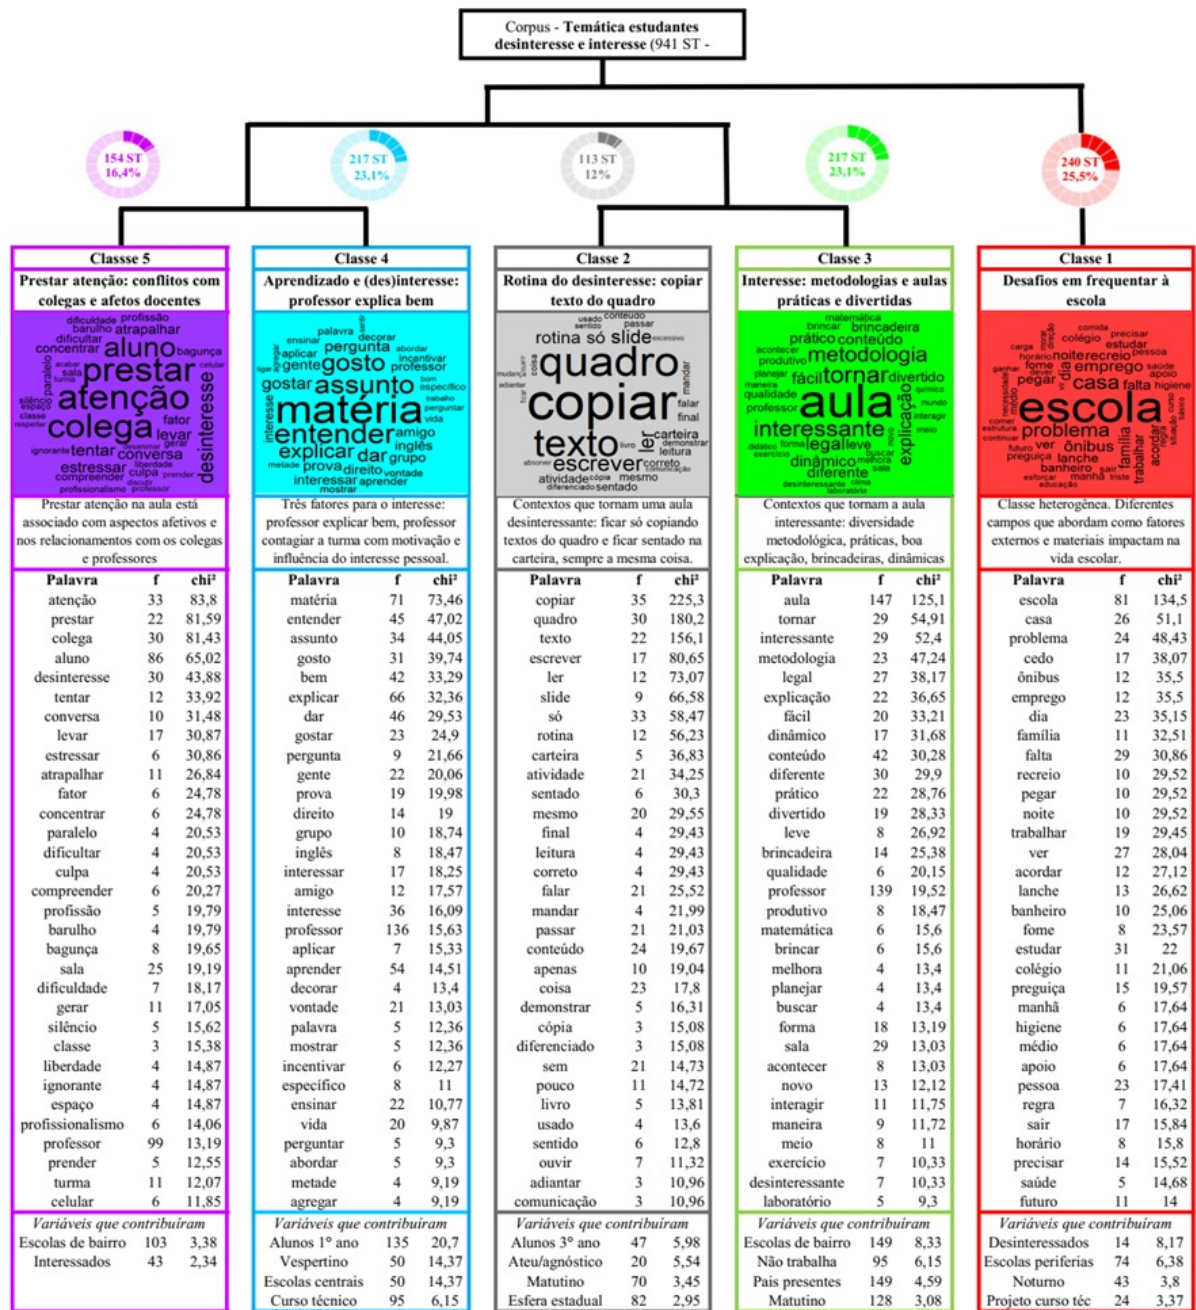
Corpus - Temática estudantes desinteresse e interesse (941 ST -

154 ST 16,4%

217 ST 23,1%

113 ST 12%

217 ST 23,1%

240 ST 25,5%

Classe 5
Prestar atenção: conflitos com colegas e afetos docentes

dificuldade profissão barulho atrapalhar dificultar concentrar aluno bagunça paralelo prestar atenção silêncio espaço classe colega fator levar ignorante tentar conversa estressar culpa compreender liberdade profissionalismo professor desinteresse

Prestar atenção na aula está associado com aspectos afetivos e nos relacionamentos com os colegas e professores

| Palavra | f | chi² |
|---|---|---|
| atenção | 33 | 83,8 |
| prestar | 22 | 81,59 |
| colega | 30 | 81,43 |
| aluno | 86 | 65,02 |
| desinteresse | 30 | 43,88 |
| tentar | 12 | 33,92 |
| conversa | 10 | 31,48 |
| levar | 17 | 30,87 |
| estressar | 6 | 30,86 |
| atrapalhar | 11 | 26,84 |
| fator | 6 | 24,78 |
| concentrar | 6 | 24,78 |
| paralelo | 4 | 20,53 |
| dificultar | 4 | 20,53 |
| culpa | 4 | 20,53 |
| compreender | 6 | 20,27 |
| profissão | 5 | 19,79 |
| barulho | 4 | 19,79 |
| bagunça | 8 | 19,65 |
| sala | 25 | 19,19 |
| dificuldade | 7 | 18,17 |
| gerar | 11 | 17,05 |
| silêncio | 5 | 15,62 |
| classe | 3 | 15,38 |
| liberdade | 4 | 14,87 |
| ignorante | 4 | 14,87 |
| espaço | 4 | 14,87 |
| profissionalismo | 6 | 14,06 |
| professor | 99 | 13,19 |
| prender | 5 | 12,55 |
| turma | 11 | 12,07 |
| celular | 6 | 11,85 |

Variáveis que contribuíram

| | | |
|---|---|---|
| Escolas de bairro | 103 | 3,38 |
| Interessados | 43 | 2,34 |

Classe 4
Aprendizado e (des)interesse: professor explica bem

palavra ensinar decorar aplicar gente pergunta abordar incentivar professor gosto gostar assunto bom específico matéria trabalho perguntar interesse entender amigo explicar dar grupo inglês metade prova direito vontade interessar aprender mostrar

Três fatores para o interesse: professor explicar bem, professor contagiar a turma com motivação e influência do interesse pessoal.

| Palavra | f | chi² |
|---|---|---|
| matéria | 71 | 73,46 |
| entender | 45 | 47,02 |
| assunto | 34 | 44,05 |
| gosto | 31 | 39,74 |
| bem | 42 | 33,29 |
| explicar | 66 | 32,36 |
| dar | 46 | 29,53 |
| gostar | 23 | 24,9 |
| pergunta | 9 | 21,66 |
| gente | 22 | 20,06 |
| prova | 19 | 19,98 |
| direito | 14 | 19 |
| grupo | 10 | 18,74 |
| inglês | 8 | 18,47 |
| interessar | 17 | 18,25 |
| amigo | 12 | 17,57 |
| interesse | 36 | 16,09 |
| professor | 136 | 15,63 |
| aplicar | 7 | 15,33 |
| aprender | 54 | 14,51 |
| decorar | 4 | 13,4 |
| vontade | 21 | 13,03 |
| palavra | 5 | 12,36 |
| mostrar | 5 | 12,36 |
| incentivar | 6 | 12,27 |
| específico | 8 | 11 |
| ensinar | 22 | 10,77 |
| vida | 20 | 9,87 |
| perguntar | 5 | 9,3 |
| abordar | 5 | 9,3 |
| metade | 4 | 9,19 |
| agregar | 4 | 9,19 |

Variáveis que contribuíram

| | | |
|---|---|---|
| Alunos 1° ano | 135 | 20,7 |
| Vespertino | 50 | 14,37 |
| Escolas centrais | 50 | 14,37 |
| Curso técnico | 95 | 6,15 |

Classe 2
Rotina do desinteresse: copiar texto do quadro

usado conteúdo sentido passar rotina só slide quadro copiar falar final texto ler carteira livro demonstrar leitura escrever correto atividade cópia mesmo diferenciado sentado

Contextos que tornam uma aula desinteressante: ficar só copiando textos do quadro e ficar sentado na carteira, sempre a mesma coisa.

| Palavra | f | chi² |
|---|---|---|
| copiar | 35 | 225,3 |
| quadro | 30 | 180,2 |
| texto | 22 | 156,1 |
| escrever | 17 | 80,65 |
| ler | 12 | 73,07 |
| slide | 9 | 66,58 |
| só | 33 | 58,47 |
| rotina | 12 | 56,23 |
| carteira | 5 | 36,83 |
| atividade | 21 | 34,25 |
| sentado | 6 | 30,3 |
| mesmo | 20 | 29,55 |
| final | 4 | 29,43 |
| leitura | 4 | 29,43 |
| correto | 4 | 29,43 |
| falar | 21 | 25,52 |
| mandar | 4 | 21,99 |
| passar | 21 | 21,03 |
| conteúdo | 24 | 19,67 |
| apenas | 10 | 19,04 |
| coisa | 23 | 17,8 |
| demonstrar | 5 | 16,31 |
| cópia | 3 | 15,08 |
| diferenciado | 3 | 15,08 |
| sem | 21 | 14,73 |
| pouco | 11 | 14,72 |
| livro | 5 | 13,81 |
| usado | 4 | 13,6 |
| sentido | 6 | 12,8 |
| ouvir | 7 | 11,32 |
| adiantar | 3 | 10,96 |
| comunicação | 3 | 10,96 |

Variáveis que contribuíram

| | | |
|---|---|---|
| Alunos 3° ano | 47 | 5,98 |
| Ateu/agnóstico | 20 | 5,54 |
| Matutino | 70 | 3,45 |
| Esfera estadual | 82 | 2,95 |

Classe 3
Interesse: metodologias e aulas práticas e divertidas

matemática brincar brincadeira prático conteúdo acontecer metodologia produtivo planejar fácil tornar divertido maneira qualidade aula professor interessante explicação interagir legal leve didático forma novo dinâmico diferente buscar melhora sala desinteressante laboratório

Contextos que tornam a aula interessante: diversidade metodológica, práticas, boa explicação, brincadeiras, dinâmicas

| Palavra | f | chi² |
|---|---|---|
| aula | 147 | 125,1 |
| tornar | 29 | 54,91 |
| interessante | 29 | 52,4 |
| metodologia | 23 | 47,24 |
| legal | 27 | 38,17 |
| explicação | 22 | 36,65 |
| fácil | 20 | 33,21 |
| dinâmico | 17 | 31,68 |
| conteúdo | 42 | 30,28 |
| diferente | 30 | 29,9 |
| prático | 22 | 28,76 |
| divertido | 19 | 28,33 |
| leve | 8 | 26,92 |
| brincadeira | 14 | 25,38 |
| qualidade | 6 | 20,15 |
| professor | 139 | 19,52 |
| produtivo | 8 | 18,47 |
| matemática | 6 | 15,6 |
| brincar | 6 | 15,6 |
| melhora | 4 | 13,4 |
| planejar | 4 | 13,4 |
| buscar | 4 | 13,4 |
| forma | 18 | 13,19 |
| sala | 29 | 13,03 |
| acontecer | 8 | 13,03 |
| novo | 13 | 12,12 |
| interagir | 11 | 11,75 |
| maneira | 9 | 11,72 |
| meio | 8 | 11 |
| exercício | 7 | 10,33 |
| desinteressante | 7 | 10,33 |
| laboratório | 5 | 9,3 |

Variáveis que contribuíram

| | | |
|---|---|---|
| Escolas de bairro | 149 | 8,33 |
| Não trabalha | 95 | 6,15 |
| Pais presentes | 149 | 4,59 |
| Matutino | 128 | 3,08 |

Classe 1
Desafios em frequentar à escola

comida precisar carga colégio estudar horário noite recreio pessoa fome emprego saúde pegar casa falta higiene escola problema futuro ver ônibus família preguiça lanche trabalhar acordar banheiro sair esforçar manhã educação

Classe heterogênea. Diferentes campos que abordam como fatores externos e materiais impactam na vida escolar.

| Palavra | f | chi² |
|---|---|---|
| escola | 81 | 134,5 |
| casa | 26 | 51,1 |
| problema | 24 | 48,43 |
| cedo | 17 | 38,07 |
| ônibus | 12 | 35,5 |
| emprego | 12 | 35,5 |
| dia | 23 | 35,15 |
| família | 11 | 32,51 |
| falta | 29 | 30,86 |
| recreio | 10 | 29,52 |
| pegar | 10 | 29,52 |
| noite | 10 | 29,52 |
| trabalhar | 19 | 29,45 |
| ver | 27 | 28,04 |
| acordar | 12 | 27,12 |
| lanche | 13 | 26,62 |
| banheiro | 10 | 25,06 |
| fome | 8 | 23,57 |
| estudar | 31 | 22 |
| colégio | 11 | 21,06 |
| preguiça | 15 | 19,57 |
| manhã | 6 | 17,64 |
| higiene | 6 | 17,64 |
| médio | 6 | 17,64 |
| apoio | 6 | 17,64 |
| pessoa | 23 | 17,41 |
| regra | 7 | 16,32 |
| sair | 17 | 15,84 |
| horário | 8 | 15,8 |
| precisar | 14 | 15,52 |
| saúde | 5 | 14,68 |
| futuro | 11 | 14 |

Variáveis que contribuíram

| | | |
|---|---|---|
| Desinteressados | 14 | 8,17 |
| Escolas periferias | 74 | 6,38 |
| Noturno | 43 | 3,8 |
| Projeto curso téc | 24 | 3,37 |